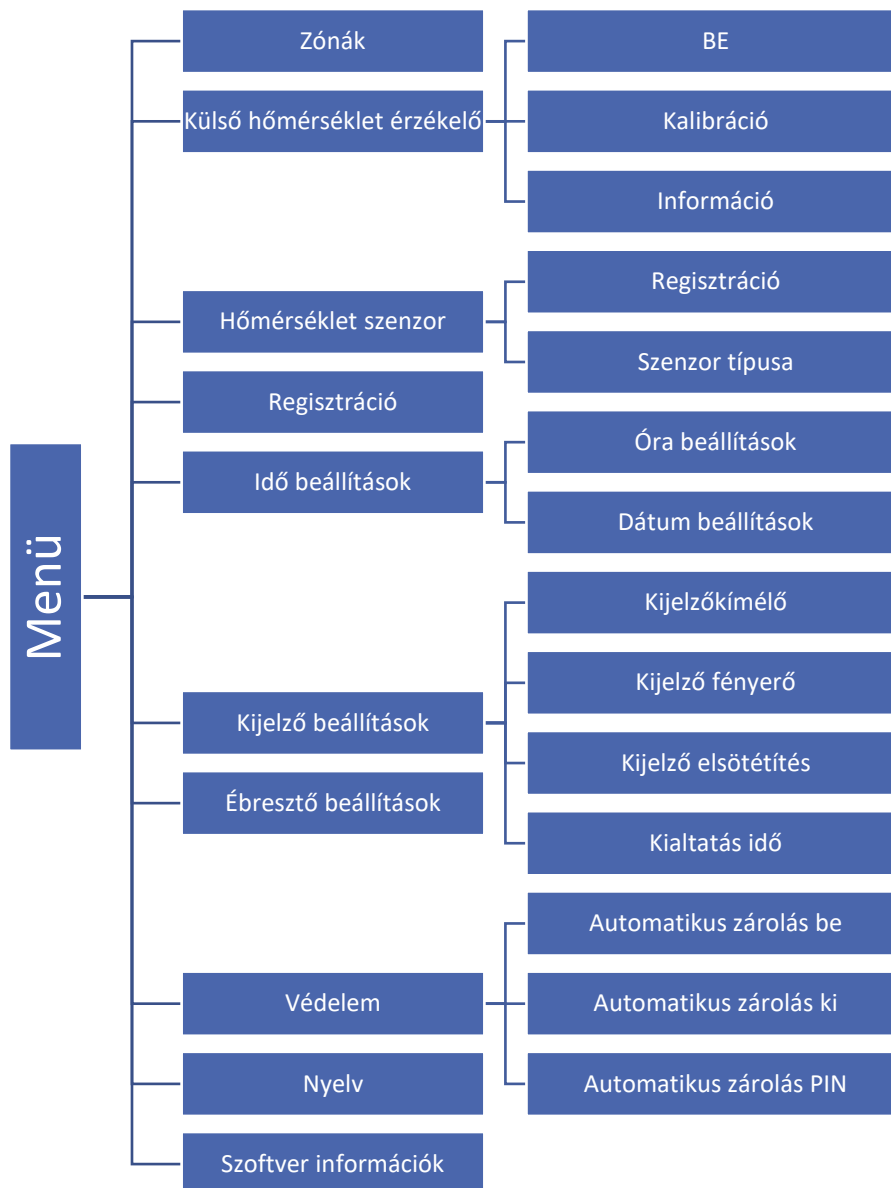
Menü

Zónák

Külső hőmérséklet érzékelő

BE

Kalibráció

Információ

Hőmérséklet szenzor

Regisztráció

Szenzor típusa

Regisztráció

Idő beállítások

Óra beállítások

Dátum beállítások

Kijelző beállítások

Kijelzőkímélő

Kijelző fényerő

Kijelző elsötétítés

Kialtatás idő

Ébresztő beállítások

Védelem

Automatikus zárolás be

Automatikus zárolás ki

Automatikus zárolás PIN

Nyelv

Szoftver információk